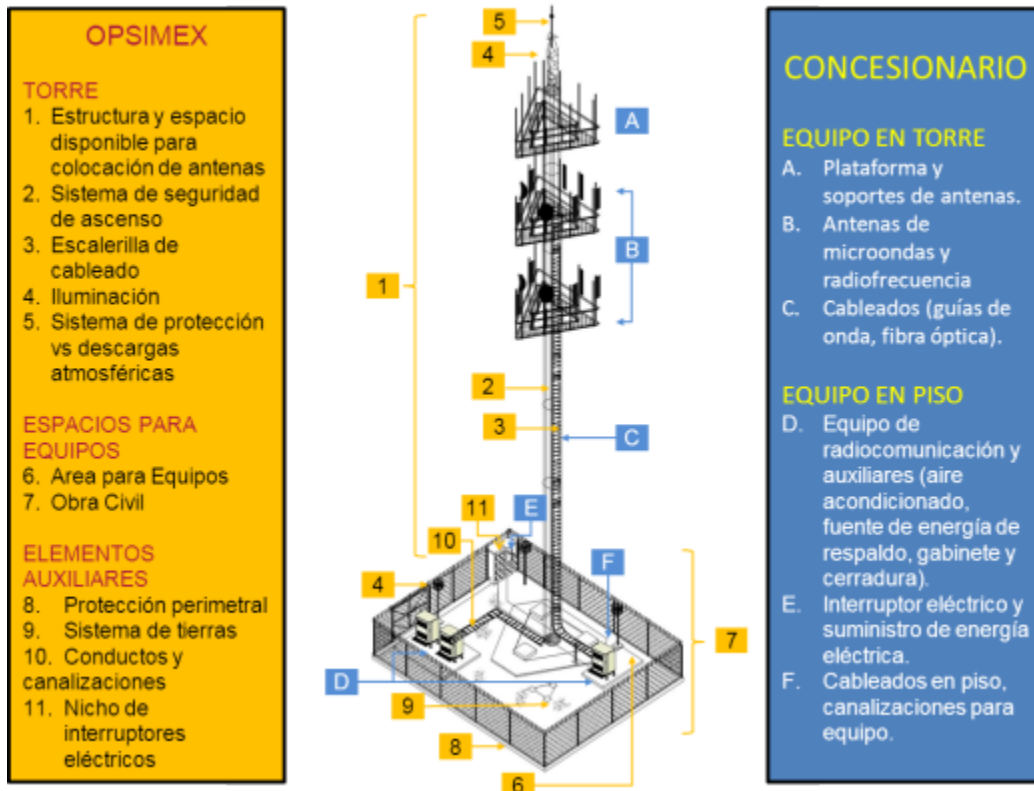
OPSIMEX

TORRE
1. Estructura y espacio disponible para colocación de antenas
2. Sistema de seguridad de ascenso
3. Escalerilla de cableado
4. Iluminación
5. Sistema de protección vs descargas atmosféricas

ESPACIOS PARA EQUIPOS
6. Area para Equipos
7. Obra Civil

ELEMENTOS AUXILIARES
8. Protección perimetral
9. Sistema de tierras
10. Conductos y canalizaciones
11. Nicho de interruptores eléctricos

5
4
A
B
1
2
3
C
11
E
10
F
4
7
D
9
8
6

CONCESIONARIO

EQUIPO EN TORRE
A. Plataforma y soportes de antenas.
B. Antenas de microondas y radiofrecuencia
C. Cableados (guías de onda, fibra óptica).

EQUIPO EN PISO
D. Equipo de radiocomunicación y auxiliares (aire acondicionado, fuente de energía de respaldo, gabinete y cerradura).
E. Interruptor eléctrico y suministro de energía eléctrica.
F. Cableados en piso, canalizaciones para equipo.